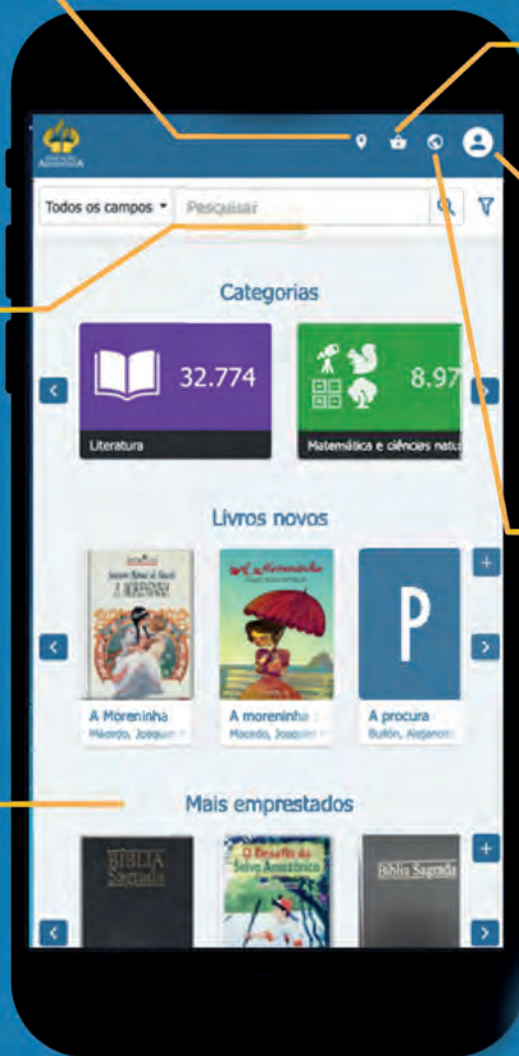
Todos os campos ▾ Pesquisar

Categorias

32.774

Literatura

8.97

Matemática e ciências natu

Livros novos

A Moreninha
Macedo, Joaquim

A moreninha
Macedo, Joaquim

P

A procura
Bullón, Alejandro

Mais emprestados

BÍBLIA Sagrada

O Desafio da Selva Amazônica

Bíblia Sagrada